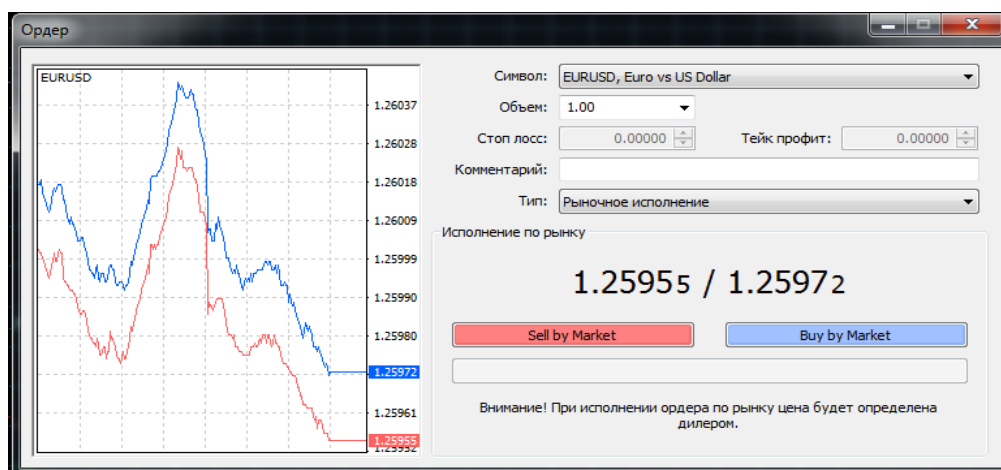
Ордер

EURUSD

1.26037
1.26028
1.26018
1.26009
1.25999
1.25990
1.25980
1.25972
1.25961
1.25955
1.25952

Символ: EURUSD, Euro vs US Dollar
Объем: 1.00
Стоп лосс: 0.00000
Тейк профит: 0.00000
Комментарий:
Тип: Рыночное исполнение

Исполнение по рынку

1.25955 / 1.25972

Sell by Market
Buy by Market

Внимание! При исполнении ордера по рынку цена будет определена дилером.